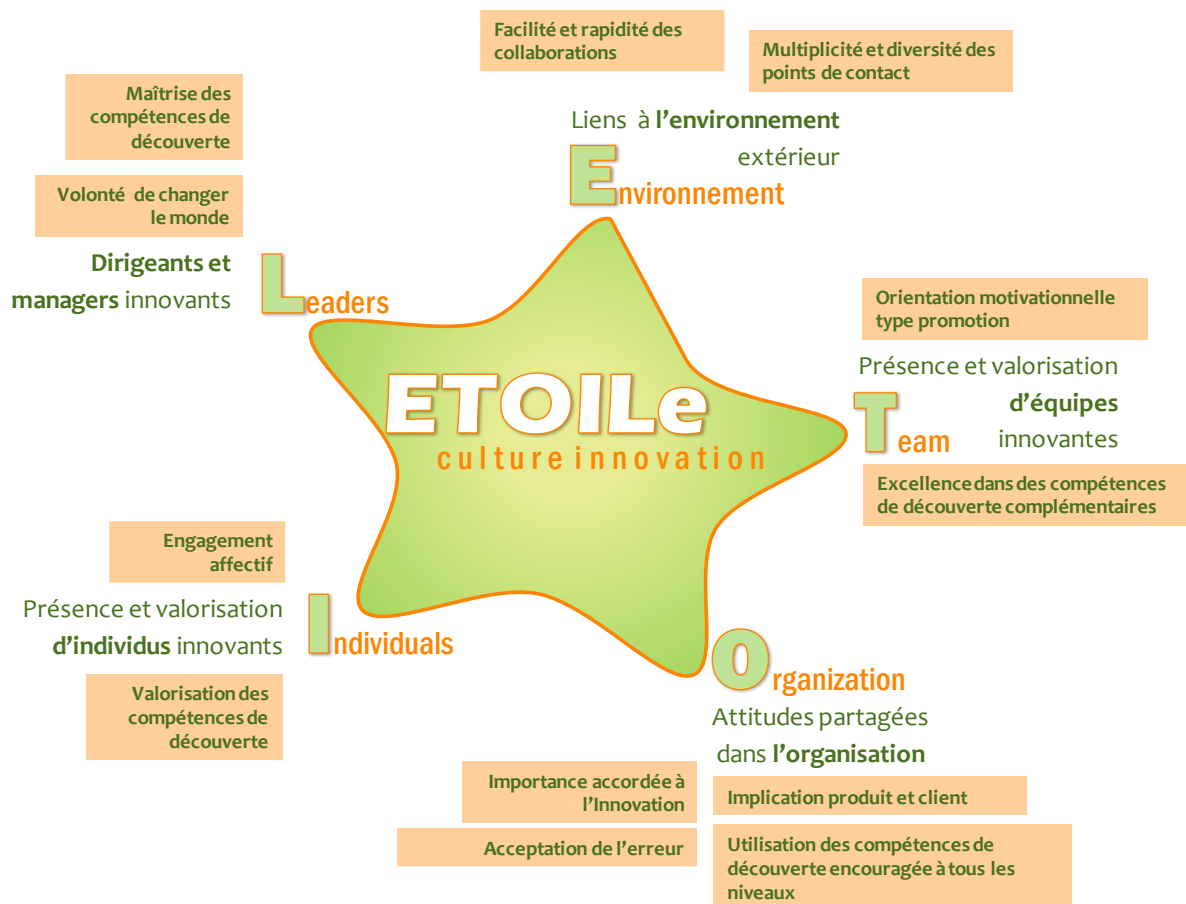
Facilité et rapidité des collaborations

Multiplicité et diversité des points de contact

Liens à l'environnement extérieur

Environnement

Maîtrise des compétences de découverte

Volonté de changer le monde

Dirigeants et managers innovants

Leaders

Orientation motivationnelle type promotion

Présence et valorisation d'équipes innovantes

Team

Excellence dans des compétences de découverte complémentaires

ETOILe

culture innovation

Engagement affectif

Présence et valorisation d'individus innovants

Individuals

Valorisation des compétences de découverte

Organization

Attitudes partagées dans l'organisation

Importance accordée à l'Innovation

Implication produit et client

Acceptation de l'erreur

Utilisation des compétences de découverte encouragée à tous les niveaux